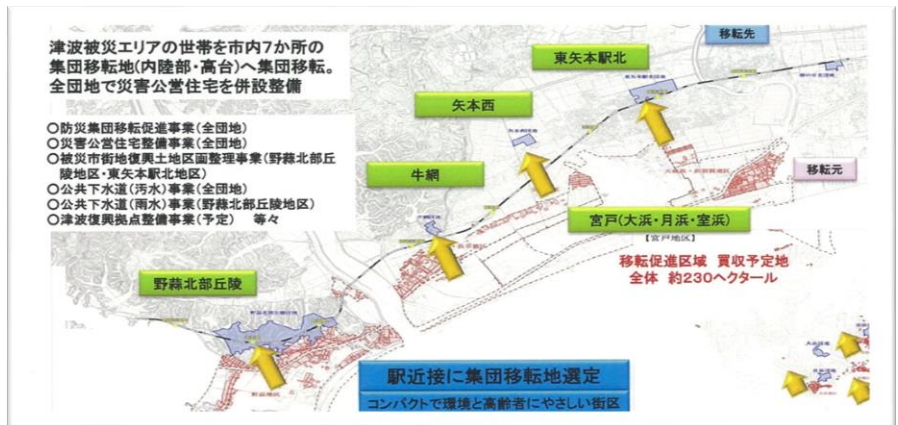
津波被災エリアの世帯を市内7か所の集団移転地(内陸部・高台)へ集団移転。全団地で災害公営住宅を併設整備

○防災集団移転促進事業(全団地)
○災害公営住宅整備事業(全団地)
○被災市街地復興土地区画整理事業(野蒜北部丘陵地区・東矢本駅北地区)
○公共下水道(汚水)事業(全団地)
○公共下水道(雨水)事業(野蒜北部丘陵地区)
○津波復興拠点整備事業(予定)　等々

移転先

東矢本駅北

矢本西

牛網

移転元

宮戸(大浜・月浜・室浜)

【宮戸地区】

移転促進区域　買収予定地
全体　約230ヘクタール

野蒜北部丘陵

駅近接に集団移転地選定

コンパクトで環境と高齢者にやさしい街区